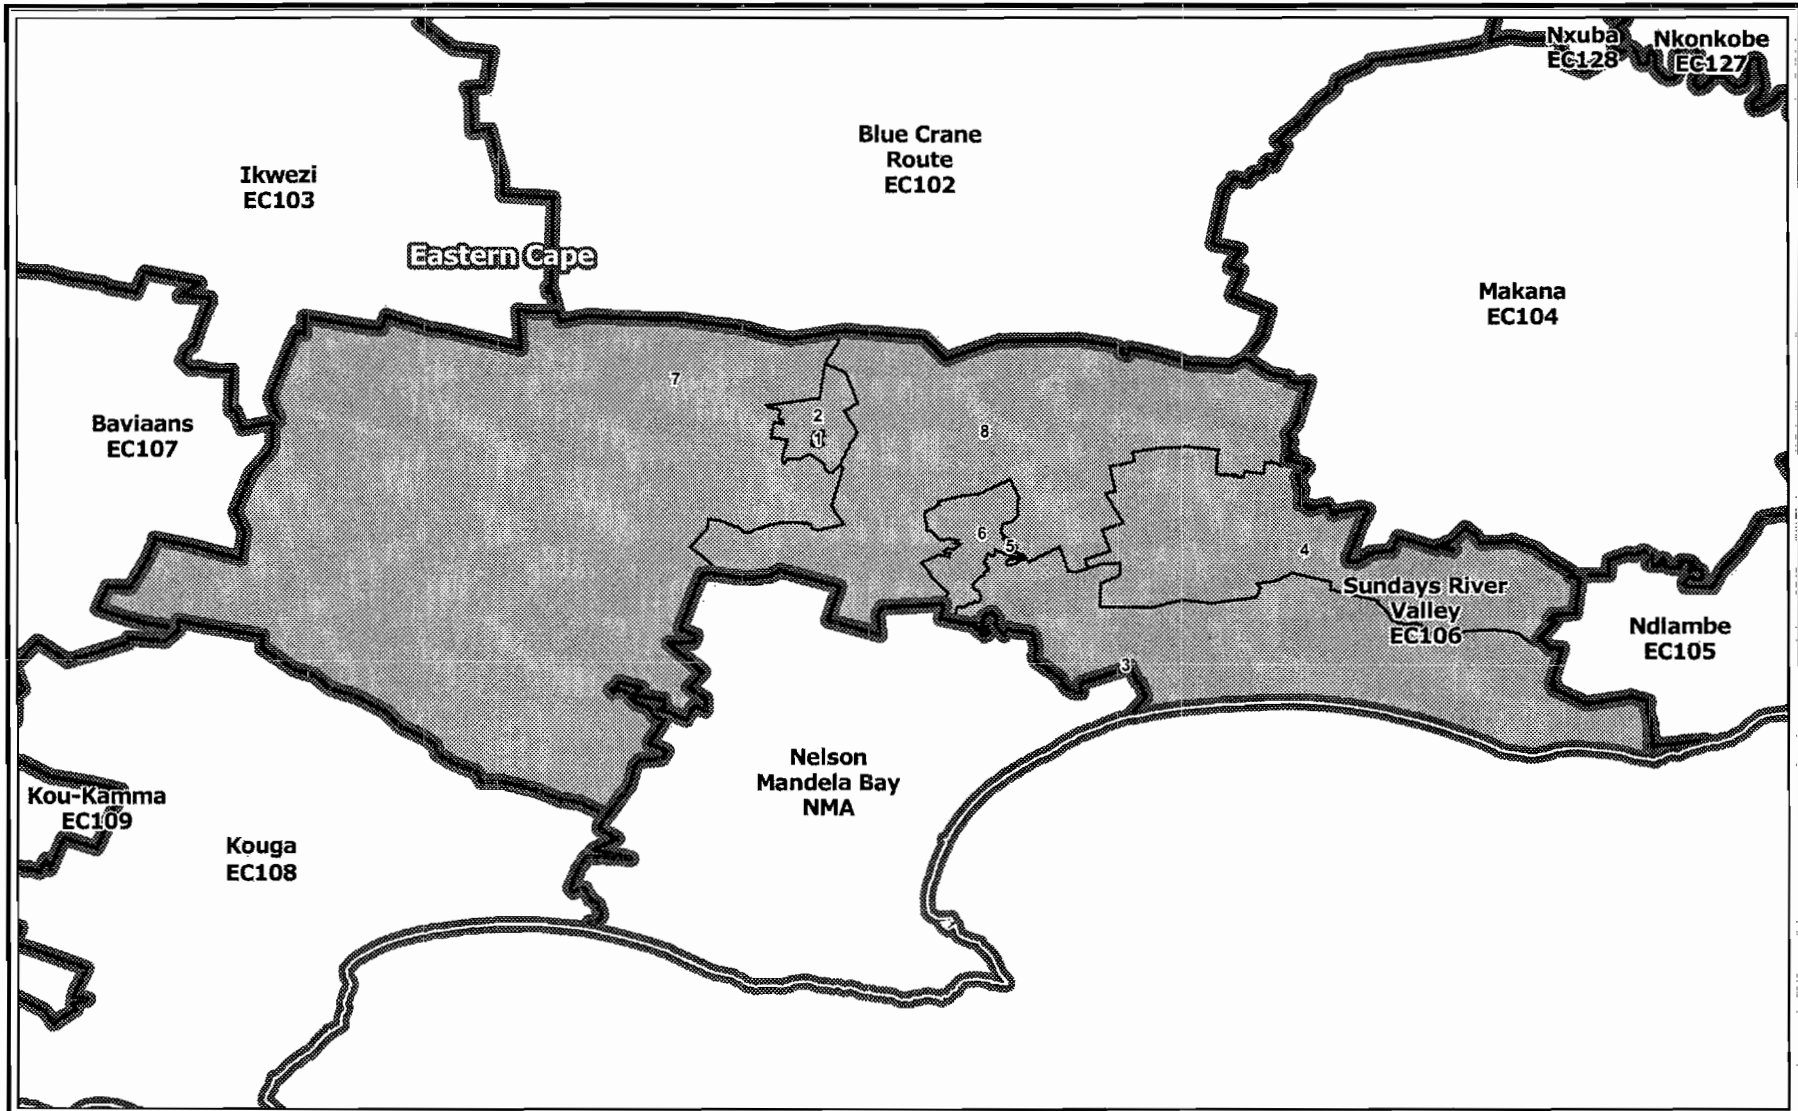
Nxuba
EC128

Nkonkobe
EC127

Blue Crane
Route
EC102

Ikwezi
EC103

Eastern Cape

Makana
EC104

7

2

1

8

Baviaans
EC107

6

5

4

Sundays River
Valley
EC106

Ndlambe
EC105

3

Nelson
Mandela Bay
NMA

Kou-Kamma
EC109

Kouga
EC108